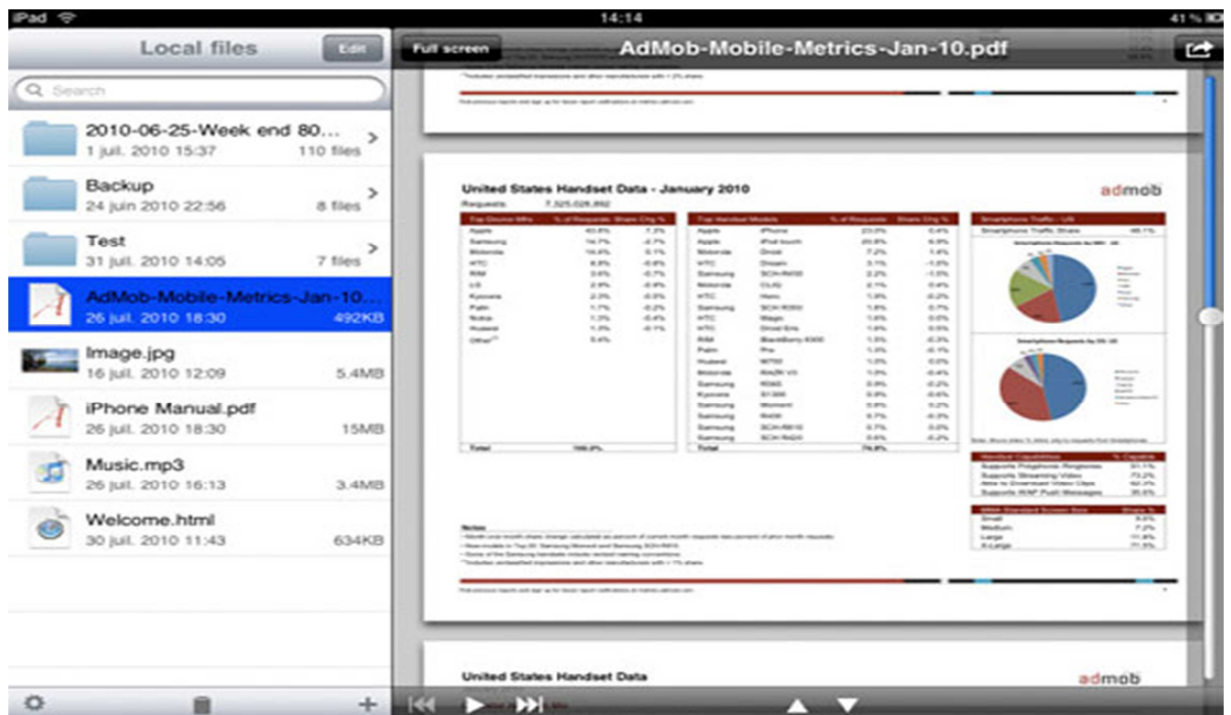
iPad 14:14 41 %

Local files
Edit
Search

2010-06-25-Week end 80...
1 juil. 2010 15:37 110 files

Backup
24 juin 2010 22:56 8 files

Test
31 juil. 2010 14:05 7 files

AdMob-Mobile-Metrics-Jan-10...
26 juil. 2010 18:30 492KB

Image.jpg
16 juil. 2010 12:09 5.4MB

iPhone Manual.pdf
26 juil. 2010 18:30 15MB

Music.mp3
26 juil. 2010 16:13 3.4MB

Welcome.html
30 juil. 2010 11:43 634KB

Full screen
AdMob-Mobile-Metrics-Jan-10.pdf

United States Handset Data - January 2010
admob
Requests: 7,325,026,892

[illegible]

Notes
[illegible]

United States Handset Data
admob